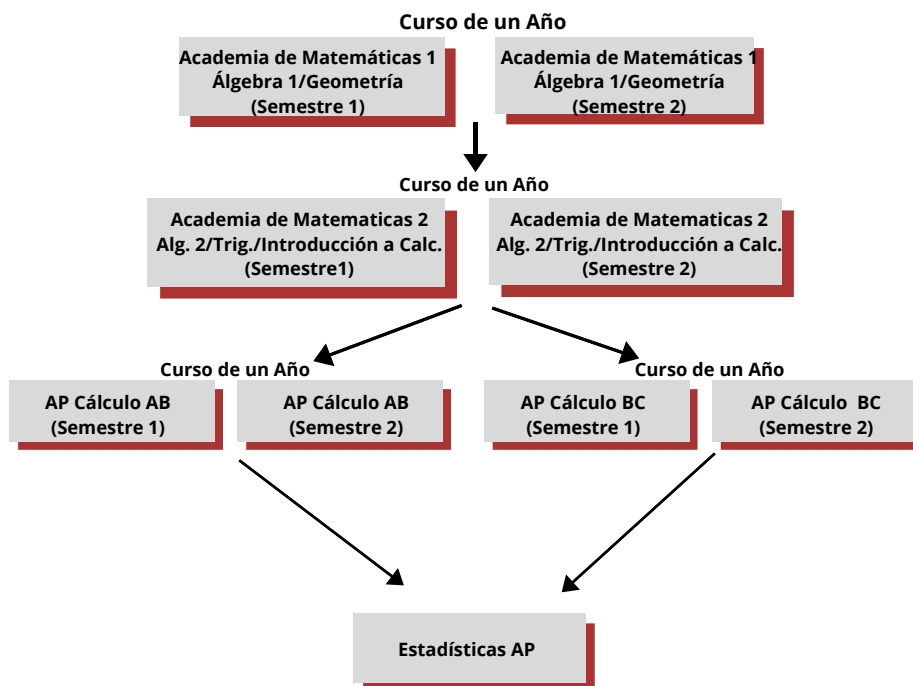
Curso de un Año

Academia de Matemáticas 1
Álgebra 1/Geometría
(Semestre 1)

Academia de Matemáticas 1
Álgebra 1/Geometría
(Semestre 2)

Curso de un Año

Academia de Matematicas 2
Alg. 2/Trig./Introducción a Calc.
(Semestre1)

Academia de Matematicas 2
Alg. 2/Trig./Introducción a Calc.
(Semestre 2)

Curso de un Año

AP Cálculo AB
(Semestre 1)

AP Cálculo AB
(Semestre 2)

Curso de un Año

AP Cálculo BC
(Semestre 1)

AP Cálculo BC
(Semestre 2)

Estadísticas AP